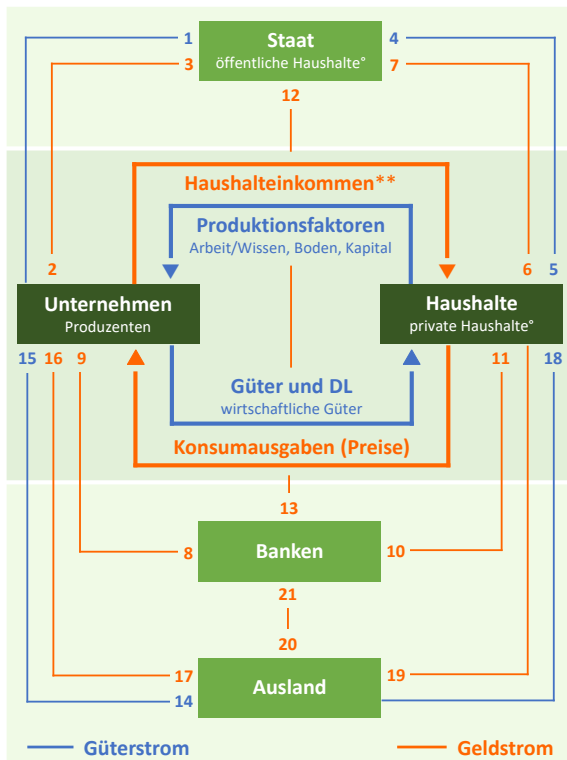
1
3
Staat
öffentliche Haushalte°
4
7
12

Haushalteinkommen**

Produktionsfaktoren
Arbeit/Wissen, Boden, Kapital

2
6
5

Unternehmen
Produzenten

Haushalte
private Haushalte°

15 16 9
11
18

Güter und DL
wirtschaftliche Güter

Konsumausgaben (Preise)

13

8
Banken
10

21
20

17
Ausland
19
14

Güterstrom
Geldstrom